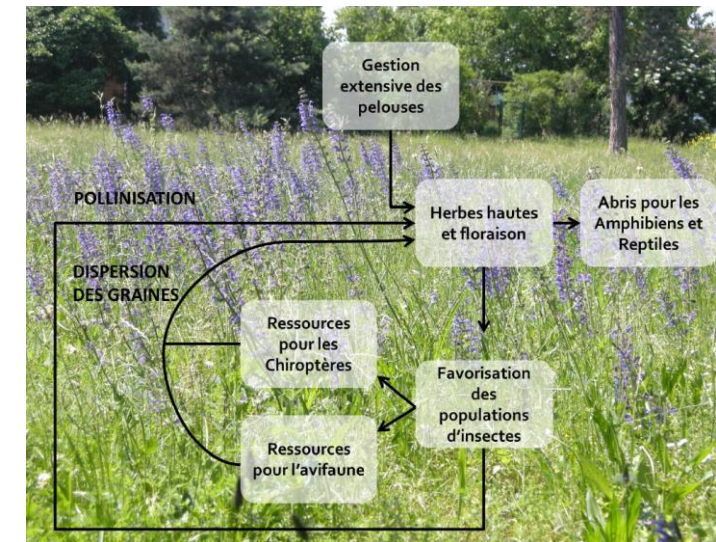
Gestion extensive des pelouses

POLLINISATION

Herbes hautes et floraison

Abris pour les Amphibiens et Reptiles

DISPERSION DES GRAINES

Ressources pour les Chiroptères

Favorisation des populations d'insectes

Ressources pour l'avifaune